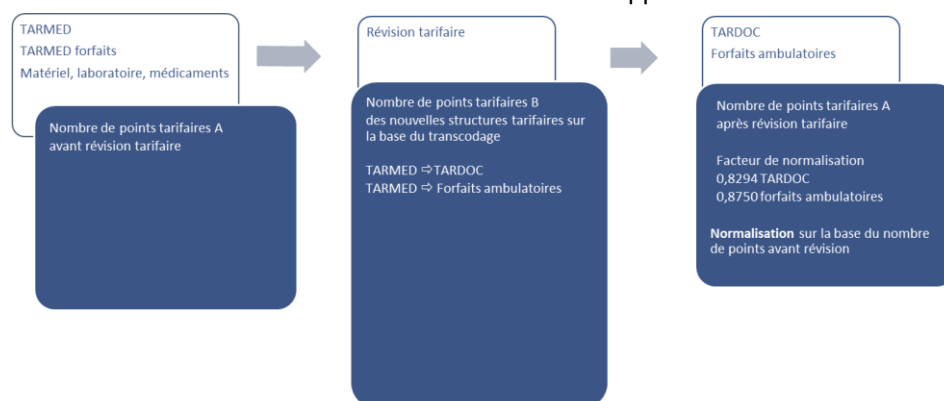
TARMED
TARMED forfaits
Matériel, laboratoire, médicaments

Nombre de points tarifaires A avant révision tarifaire

Révision tarifaire

Nombre de points tarifaires B des nouvelles structures tarifaires sur la base du transcodage

TARMED ⇨ TARDOC
TARMED ⇨ Forfaits ambulatoires

TARDOC
Forfaits ambulatoires

Nombre de points tarifaires A après révision tarifaire

Facteur de normalisation
0,8294 TARDOC
0,8750 forfaits ambulatoires

**Normalisation** sur la base du nombre de points avant révision